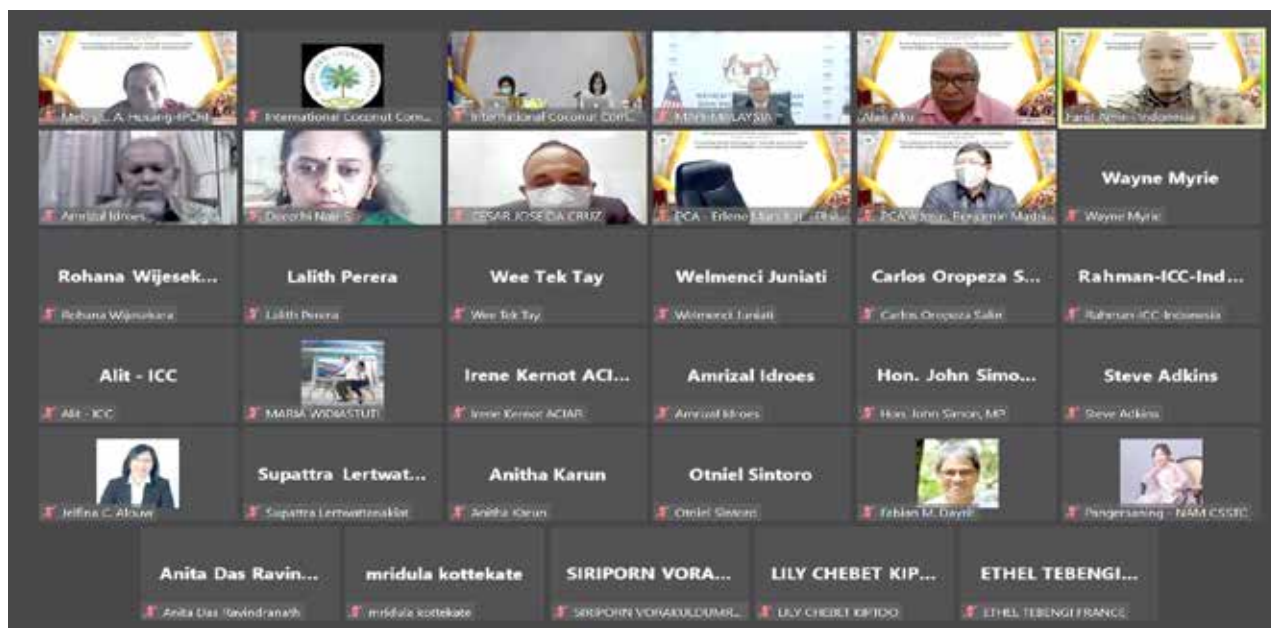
Meldy L. A. Hosang-IPONI
International Coconut Com...
International Coconut Com...
MPIK-MALAYSIA
Alan Aku
Fanil Amir - Indonesia
Amrizal Idroes
Deepthi Nair S
CESAR JOSE DA CRUZ
PCA - Erlene Manohar - Phi...
PCA Admin - Benjamin Mada...
Wayne Myrie
Wayne Myrie
Rohana Wijesek...
Rohana Wijesekara
Lalith Perera
Lalith Perera
Wee Tek Tay
Wee Tek Tay
Welmenci Juniati
Welmenci Juniati
Carlos Oropeza S...
Carlos Oropeza Salin
Rahman-ICC-Ind...
Rahman-ICC-Indonesia
Alit - ICC
Alit - ICC
MARIA WIDIASTUTI
Irene Kernot ACI...
Irene Kernot ACIAR
Amrizal Idroes
Amrizal Idroes
Hon. John Simo...
Hon. John Simon, MP
Steve Adkins
Steve Adkins
Jelfina C. Alouw
Supattra Lertwat...
Supattra Lertwattanakiat
Anitha Karun
Anitha Karun
Otniel Sintoro
Otniel Sintoro
Fabian M. Dayrit
Pangersaning - NAM CSSTC
Anita Das Ravin...
Anita Das Ravindranath
mridula kottekate
mridula kottekate
SIRIPORN VORA...
SIRIPORN VORAKULDUMR...
LILY CHEBET KIP...
LILY CHEBET KIPTOO
ETHEL TEBENGI...
ETHEL TEBENGI FRANCE